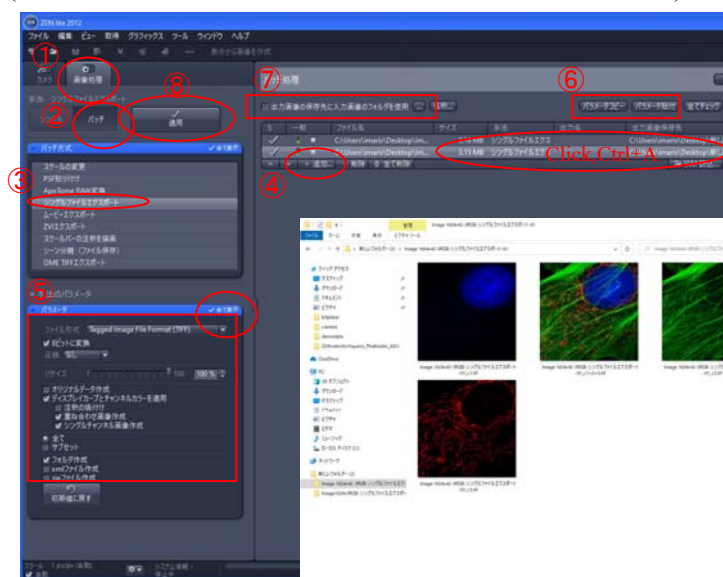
ZEN lite 2012

ファイル 編集 ビュー 取得 グラフィックス ツール ウィンドウ ヘルプ

①
カメラ 画像処理

②
バッチ

⑧
適用

⑦
バッチ処理

出力画像の保存先に入力画像のフォルダを使用

⑥
パラメータコピー パラメータ貼付 全てチェック

③
バッチ方式
スケールの変更
PSF取り付け
ApoTome RAW変換
シングルファイルエクスポート
ムービーエクスポート
ZVIエクスポート
スケールバーの注釈を描画
シーン分割（ファイル保存）
OME TIFFエクスポート

C:\Users\imaris\Desktop\Im... 3.14 MB シングルファイルエク C:\Users\imaris\Desktop\新し
C:\Users\imaris\Desktop\Im... 3.15 MB シングルファイルエク C:\Users\imaris\Desktop\新し

Click Ctrl+A

④
追加 削除 全て削除

⑤
バッチのパラメータ
パラメータ
全て表示

ファイル形式 Tagged Image File Format (TIFF)
8ビットに変換
圧縮 なし
サイズ 100 100 %
オリジナルデータ作成
ディスプレイカーブとチャンネルカラーを適用
注釈の焼付け
重ね合わせ画像作成
シングルチャンネル画像作成
全て
サブセット
フォルダ作成
xmlファイル作成
zipファイル作成

初期値に戻す

ファイル ホーム 共有 表示 ピクチャツール
Image 1024x40 (RGB) シングルファイルエクスポート

クイックアクセス
デスクトップ
ダウンロード
ドキュメント
ピクチャ
OneDrive
PC
3D オブジェクト
ダウンロード
デスクトップ
ドキュメント
ピクチャ
ビデオ
ミュージック
ローカル ディスク (C:)
ネットワーク
新しいフォルダー (2)
Image 1024x40 (RGB) シングルファイルエクスポート
Image 1024x40 (RGB) シングルファイルエクスポート

Image 1024x40 (RGB) シングルファイルエクスポート